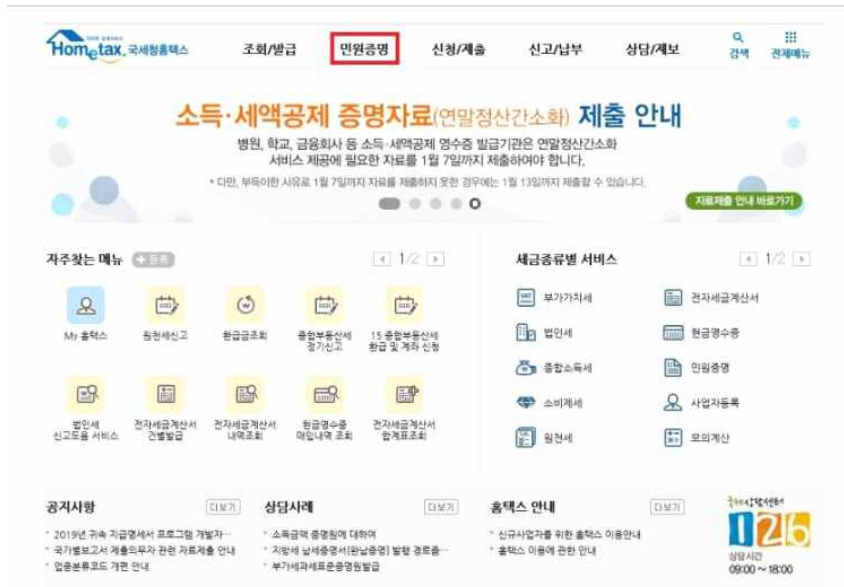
Hometax 국세청홈택스

조회/발급 민원증명 신청/제출 신고/납부 상담/제보 검색 전체메뉴

소득·세액공제 증명자료(연말정산간소화) 제출 안내

병원, 학교, 금융회사 등 소득·세액공제 영수증 발급기관은 연말정산간소화 서비스 제공에 필요한 자료를 1월 7일까지 제출하여야 합니다.

* 다만, 부득이한 사유로 1월 7일까지 자료를 제출하지 못한 경우에는 1월 13일까지 제출할 수 있습니다.

자료제출 안내 바로가기

자주찾는 메뉴 + 등록 1/2

My 홈택스 원천세신고 환급금조회 종합부동산세 정기신고 15 종합부동산세 환급 및 계좌 신청

법인세 신고도움 서비스 전자세금계산서 건별발급 전자세금계산서 내역조회 현금영수증 매입내역 조회 전자세금계산서 합계표조회

세금종류별 서비스 1/2

부가가치세 전자세금계산서
법인세 현금영수증
종합소득세 민원증명
소비제세 사업자등록
원천세 모의계산

공지사항 더보기
* 2019년 귀속 지급명세서 프로그램 개발자···
* 국가별보고서 제출의무자 관련 자료제출 안내
* 업종분류코드 개편 안내

상담사례 더보기
* 소득금액 증명원에 대하여
* 지방세 납세증명서[완납증명] 발행 경로를···
* 부가세과세표준증명원발급

홈택스 안내 더보기
* 신규사업자를 위한 홈택스 이용안내
* 홈택스 이용에 관한 안내

국세상담센터 126
상담시간 09:00 ~ 18:00